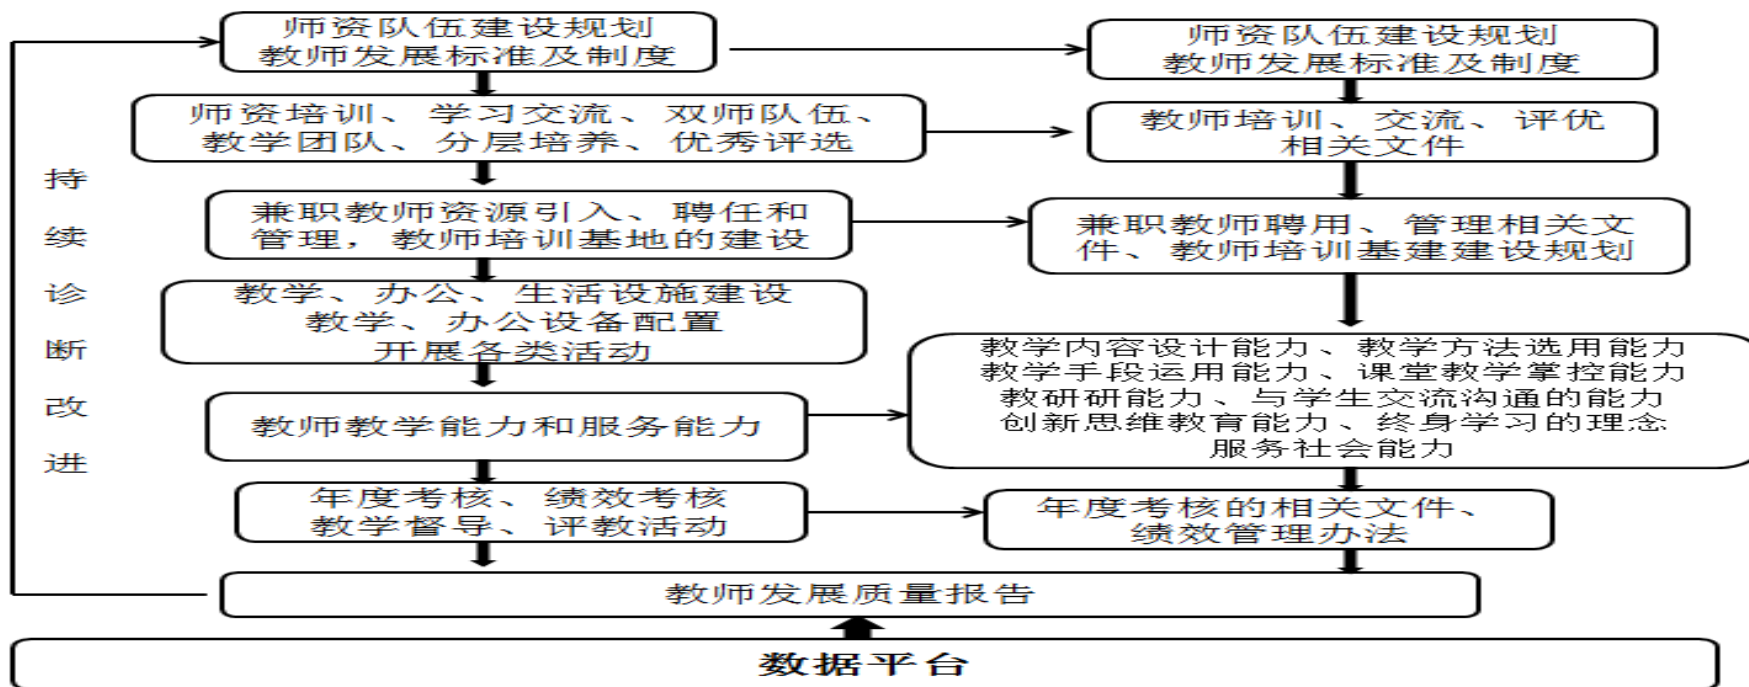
持续诊断改进

师资队伍建设规划
教师发展标准及制度

师资培训、学习交流、双师队伍、教学团队、分层培养、优秀评选

兼职教师资源引入、聘任和管理，教师培训基地的建设

教学、办公、生活设施建设
教学、办公设备配置
开展各类活动

教师教学能力和服务能力

年度考核、绩效考核
教学督导、评教活动

师资队伍建设规划
教师发展标准及制度

教师培训、交流、评优相关文件

兼职教师聘用、管理相关文件、教师培训基建建设规划

教学内容设计能力、教学方法选用能力
教学手段运用能力、课堂教学掌控能力
教研研能力、与学生交流沟通的能力
创新思维教育能力、终身学习的理念
服务社会能力

年度考核的相关文件、绩效管理办法

教师发展质量报告

数据平台